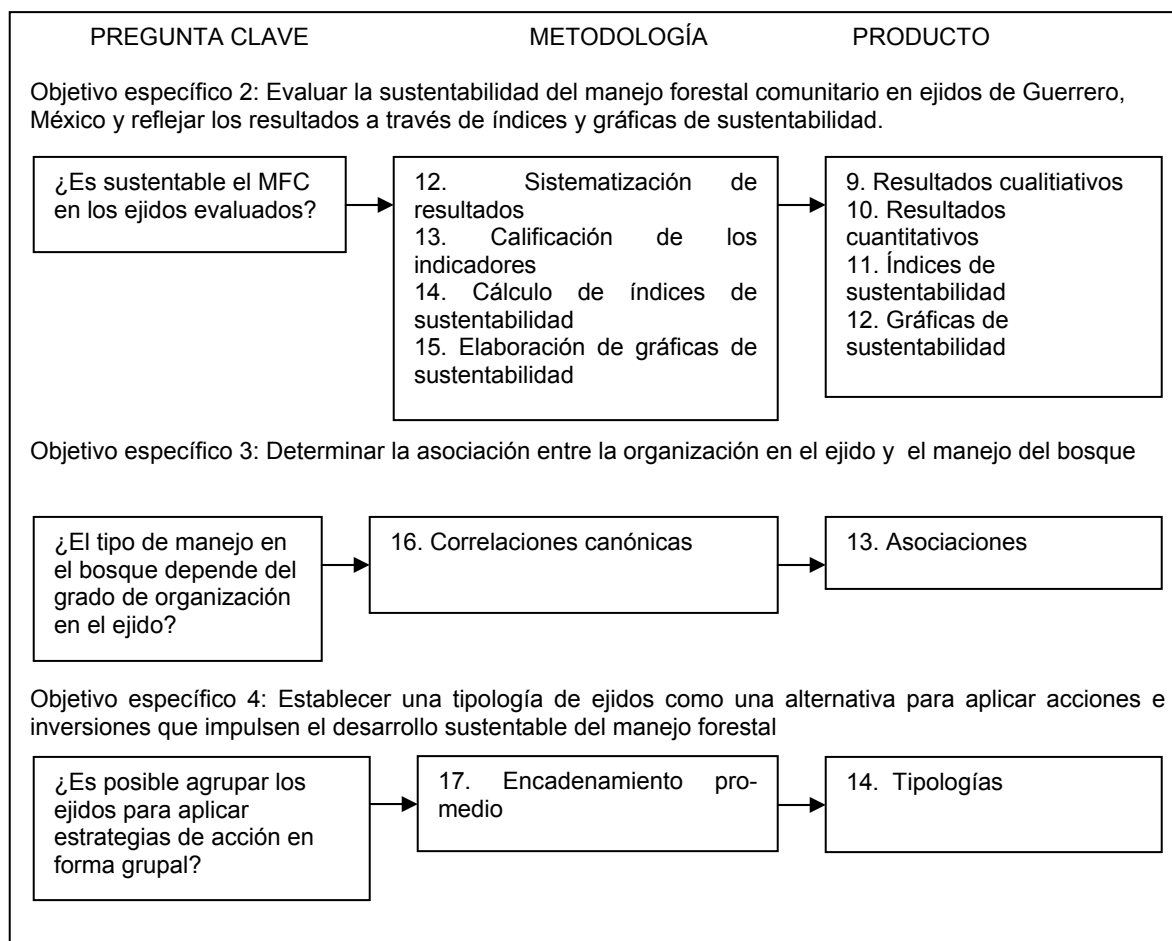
PREGUNTA CLAVE METODOLOGÍA PRODUCTO

Objetivo específico 2: Evaluar la sustentabilidad del manejo forestal comunitario en ejidos de Guerrero, México y reflejar los resultados a través de índices y gráficas de sustentabilidad.

¿Es sustentable el MFC en los ejidos evaluados?

12. Sistematización de resultados
13. Calificación de los indicadores
14. Cálculo de índices de sustentabilidad
15. Elaboración de gráficas de sustentabilidad

9. Resultados cualitiativos
10. Resultados cuantitativos
11. Índices de sustentabilidad
12. Gráficas de sustentabilidad

Objetivo específico 3: Determinar la asociación entre la organización en el ejido y el manejo del bosque

¿El tipo de manejo en el bosque depende del grado de organización en el ejido?

16. Correlaciones canónicas

13. Asociaciones

Objetivo específico 4: Establecer una tipología de ejidos como una alternativa para aplicar acciones e inversiones que impulsen el desarrollo sustentable del manejo forestal

¿Es posible agrupar los ejidos para aplicar estrategias de acción en forma grupal?

17. Encadenamiento promedio

14. Tipologías